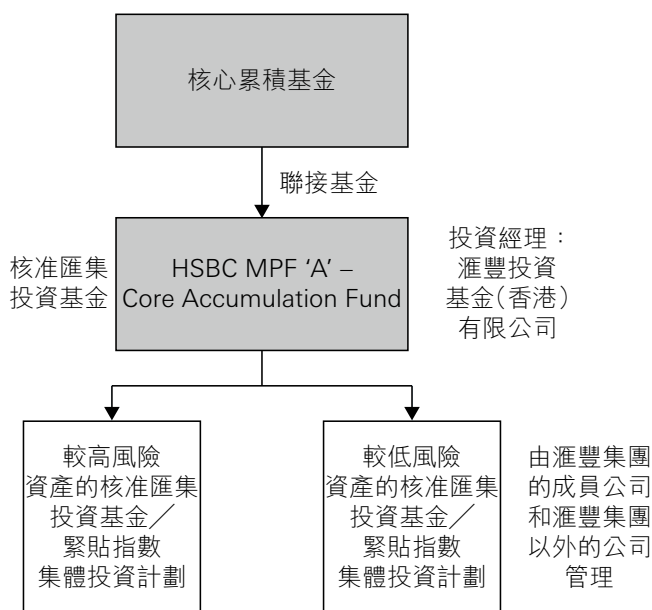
核心累積基金

聯接基金

核准匯集投資基金

HSBC MPF 'A' – Core Accumulation Fund

投資經理：滙豐投資基金(香港)有限公司

較高風險資產的核准匯集投資基金／緊貼指數集體投資計劃

較低風險資產的核准匯集投資基金／緊貼指數集體投資計劃

由滙豐集團的成員公司和滙豐集團以外的公司管理